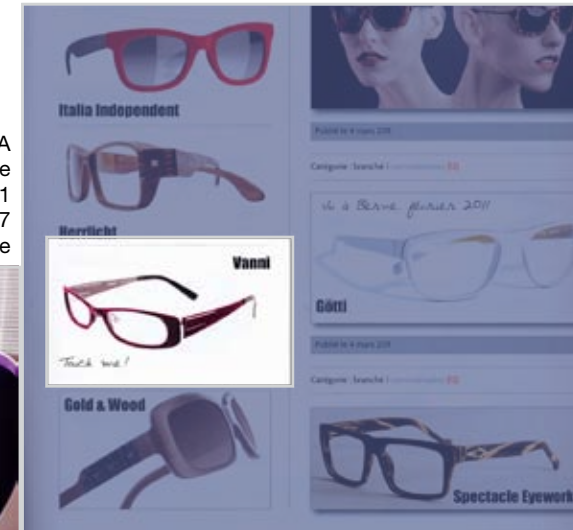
A
e
1
7
e

Italia Independent

Herrlicht

Vanni

Touch me!

Gold & Wood

Publié le 4 mars 2011

Catégorie : Swatché | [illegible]

vu à Berne février 2011

Götti

Publié le 4 mars 2011

Catégorie : Swatché | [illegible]

Spectacle Eyework